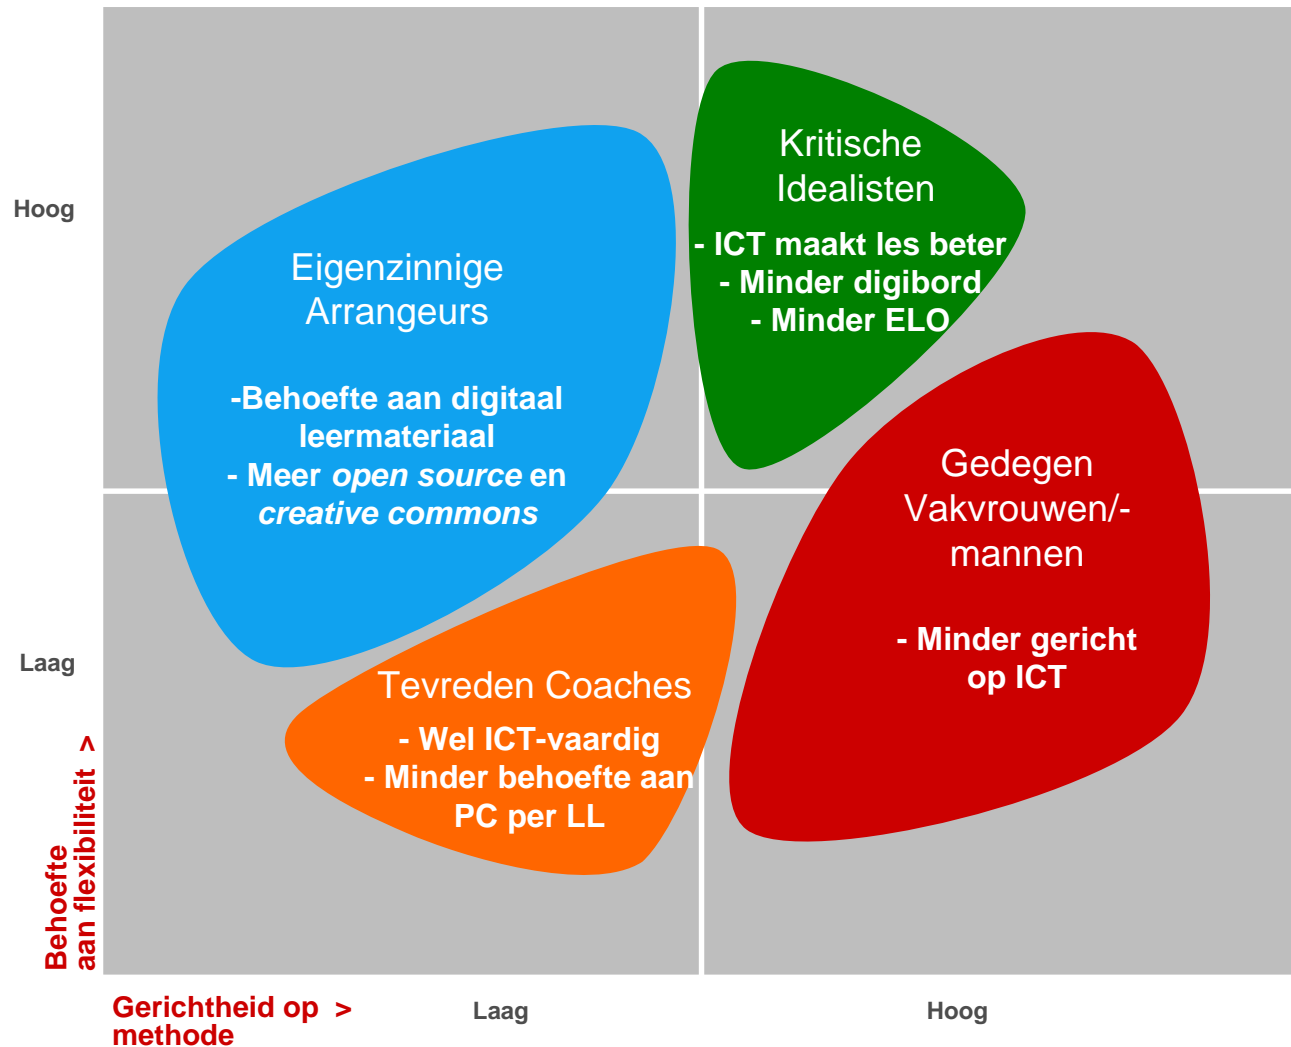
Hoog

Laag

Behoefte aan flexibiliteit >

Eigenzinnige Arrangeurs

-Behoefte aan digitaal leermateriaal
- Meer *open source* en *creative commons*

Kritische Idealisten

- ICT maakt les beter
- Minder digibord
- Minder ELO

Gedegen Vakvrouwen/-mannen

- Minder gericht op ICT

Tevreden Coaches

- Wel ICT-vaardig
- Minder behoefte aan PC per LL

Gerichtheid op methode >

Laag

Hoog